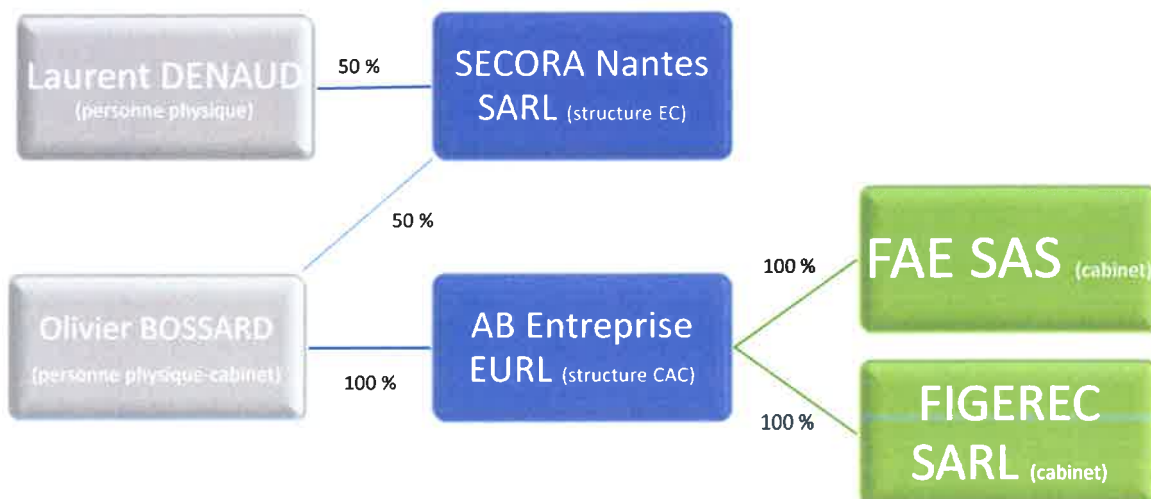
Laurent DENAUD
(personne physique)

50 %

SECORA Nantes SARL (structure EC)

50 %

Olivier BOSSARD
(personne physique-cabinet)

100 %

AB Entreprise EURL (structure CAC)

100 %

FAE SAS (cabinet)

100 %

FIGEREC SARL (cabinet)